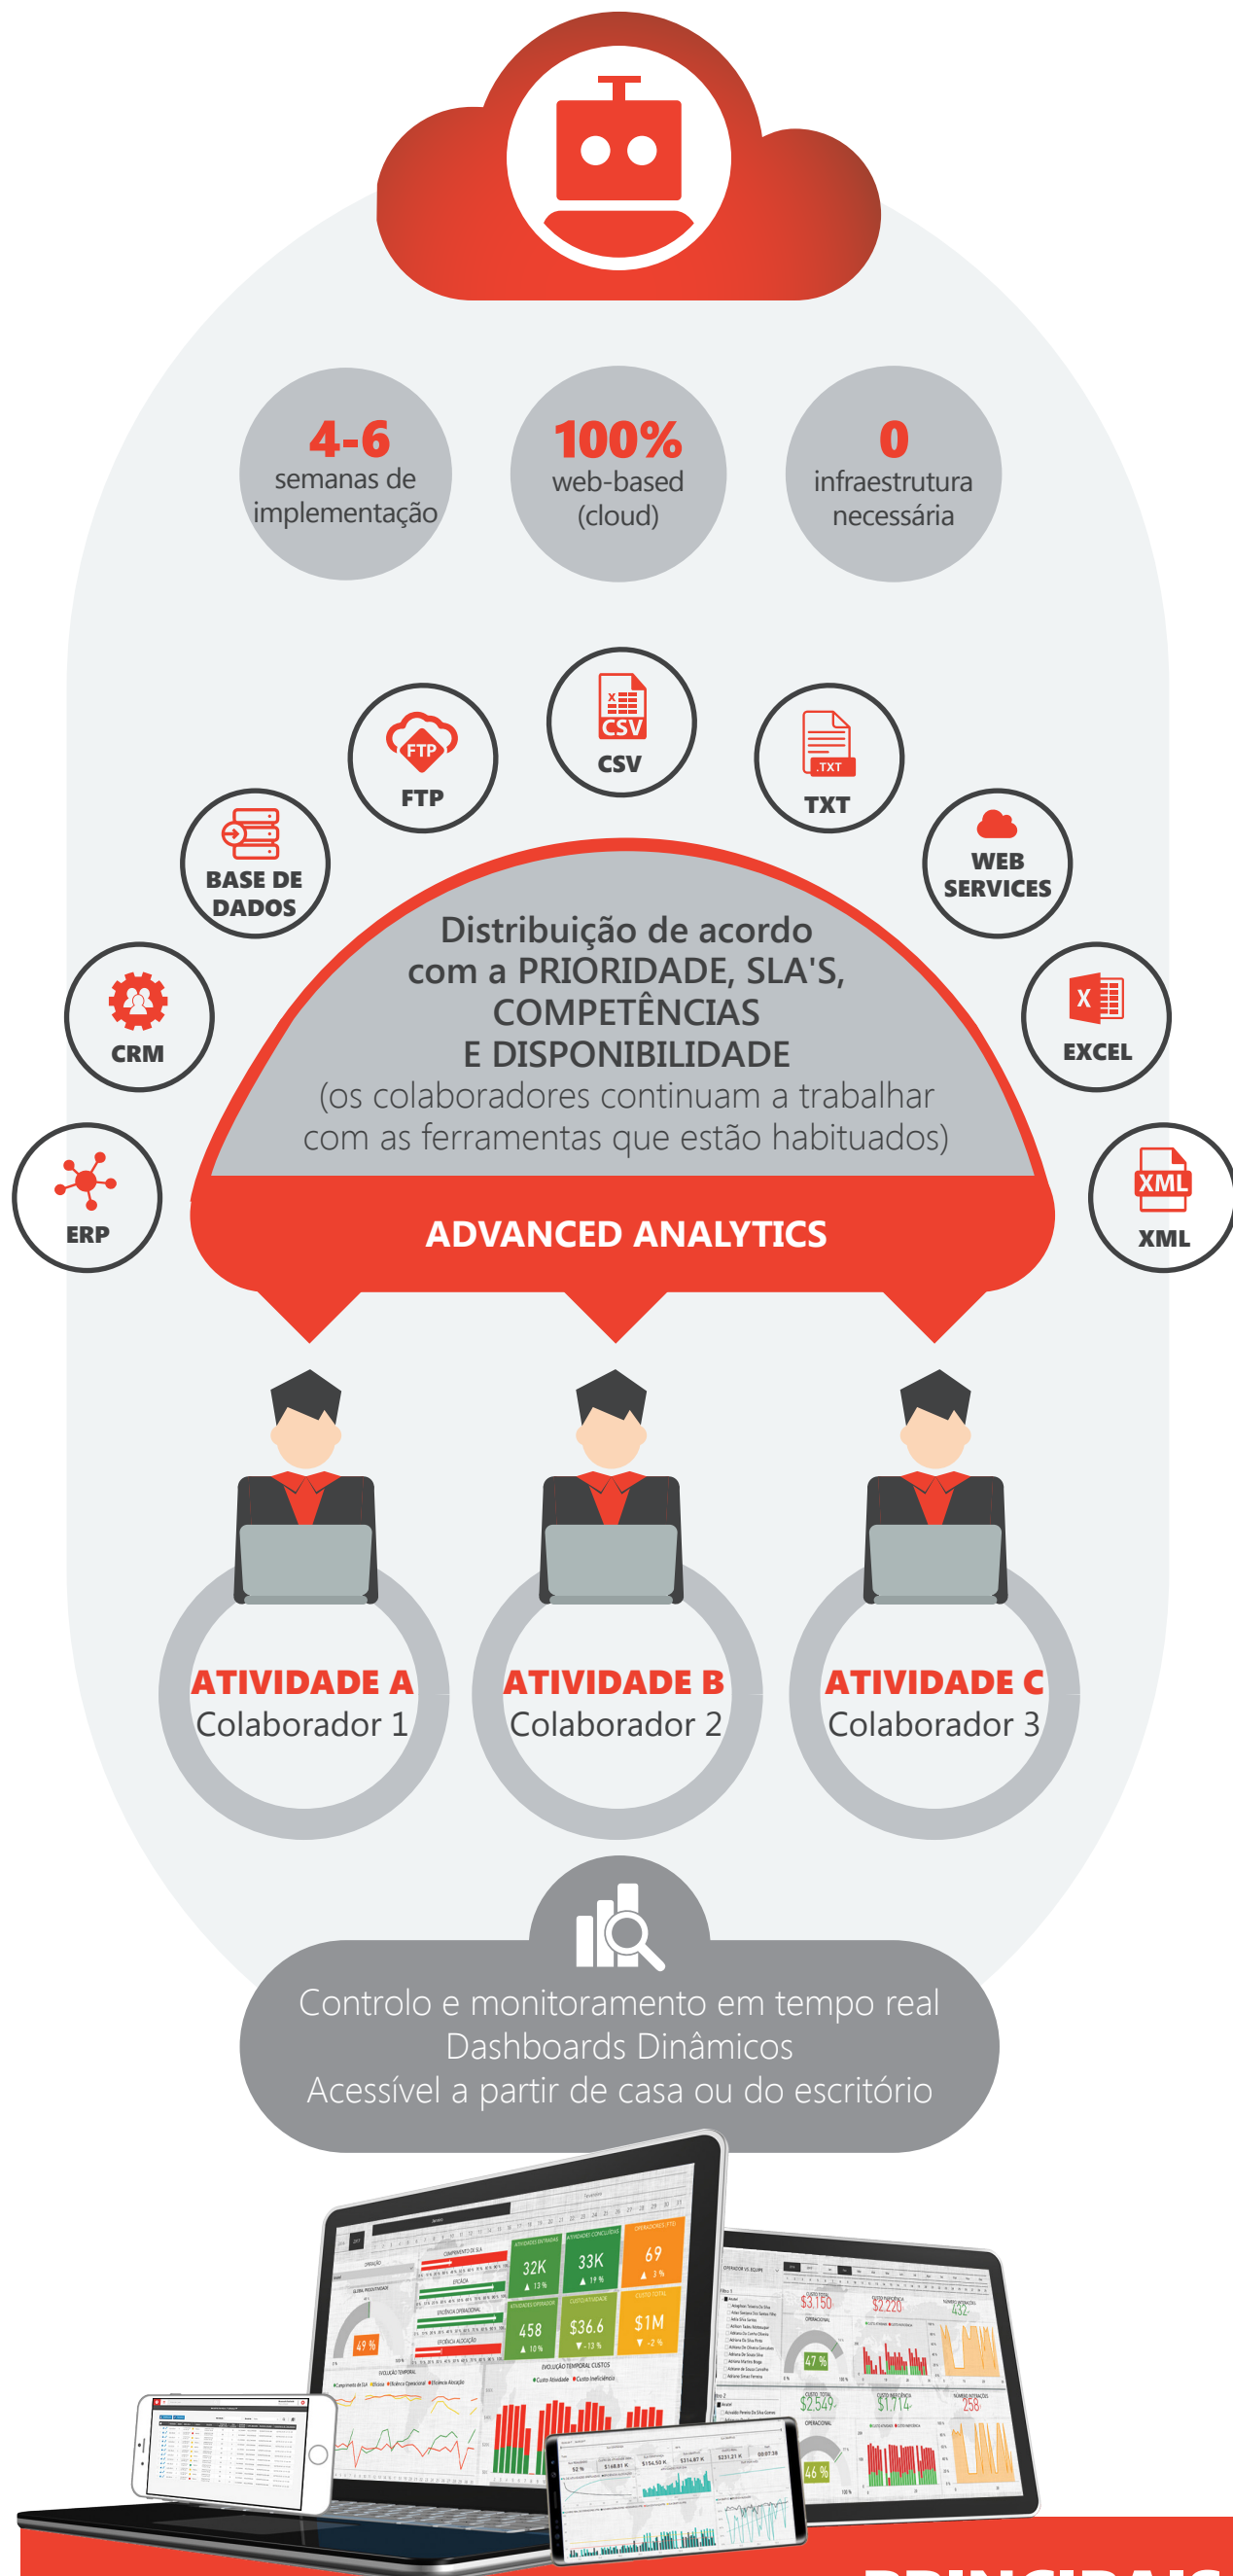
4-6
semanas de implementação

100%
web-based (cloud)

0
infraestrutura necessária

CSV
CSV

FTP
FTP

TXT
TXT

BASE DE DADOS

WEB SERVICES

CRM

X
EXCEL

ERP

XML
XML

Distribuição de acordo com a PRIORIDADE, SLA'S, COMPETÊNCIAS E DISPONIBILIDADE
(os colaboradores continuam a trabalhar com as ferramentas que estão habituados)

ADVANCED ANALYTICS

ATIVIDADE A
Colaborador 1

ATIVIDADE B
Colaborador 2

ATIVIDADE C
Colaborador 3

Controlo e monitoramento em tempo real
Dashboards Dinâmicos
Acessível a partir de casa ou do escritório

32K
33K
69
458
$36.6
$1M
49 %
$3.150
$2220
432
47 %
$2.549
$1.714
258
46 %

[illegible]